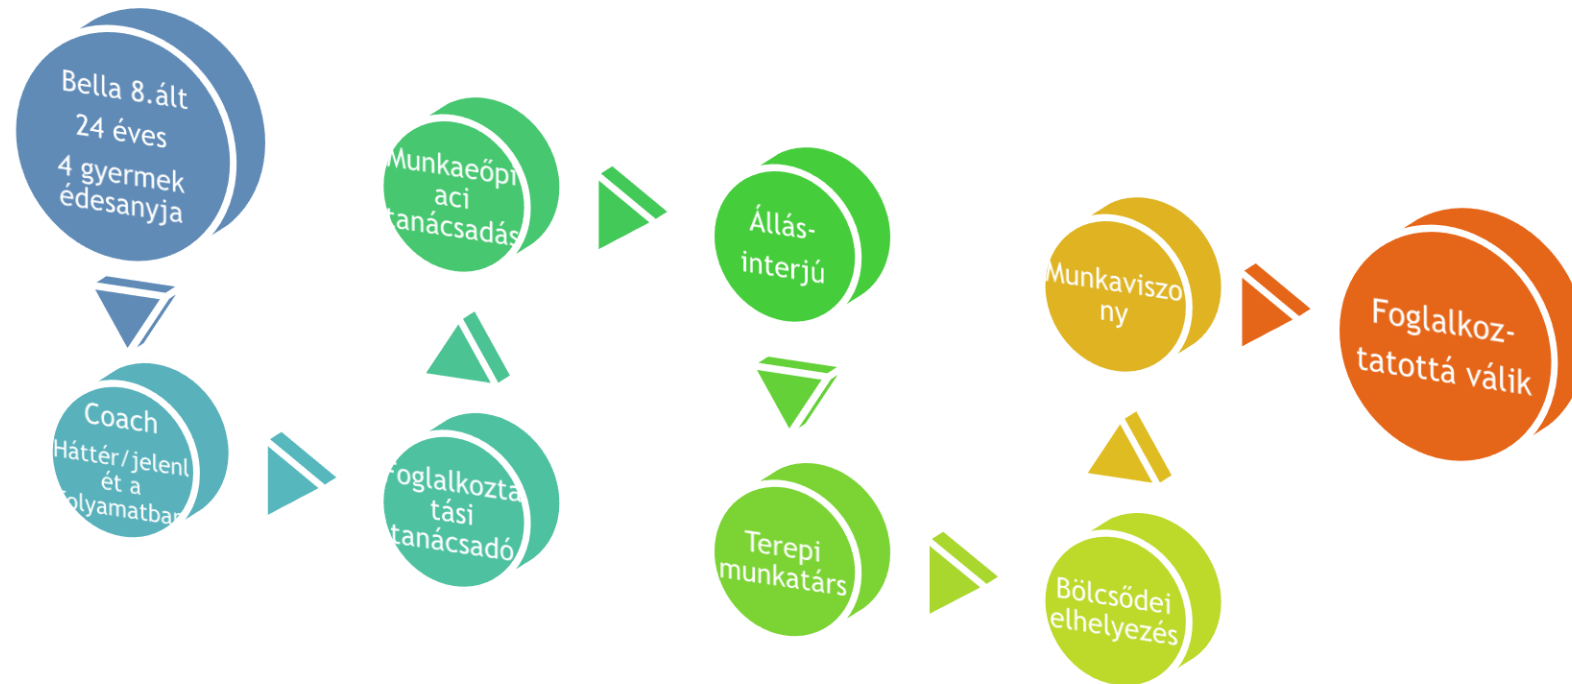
Bella 8.ált
24 éves
4 gyermek édesanyja

Coach
Háttér/jelenlét a folyamatban

Foglalkoztatási tanácsadó

Munkaeőpiaci tanácsadás

Állás-interjú

Terepi munkatárs

Bölcsődei elhelyezés

Munkaviszony

Foglalkoz-tatottá válik